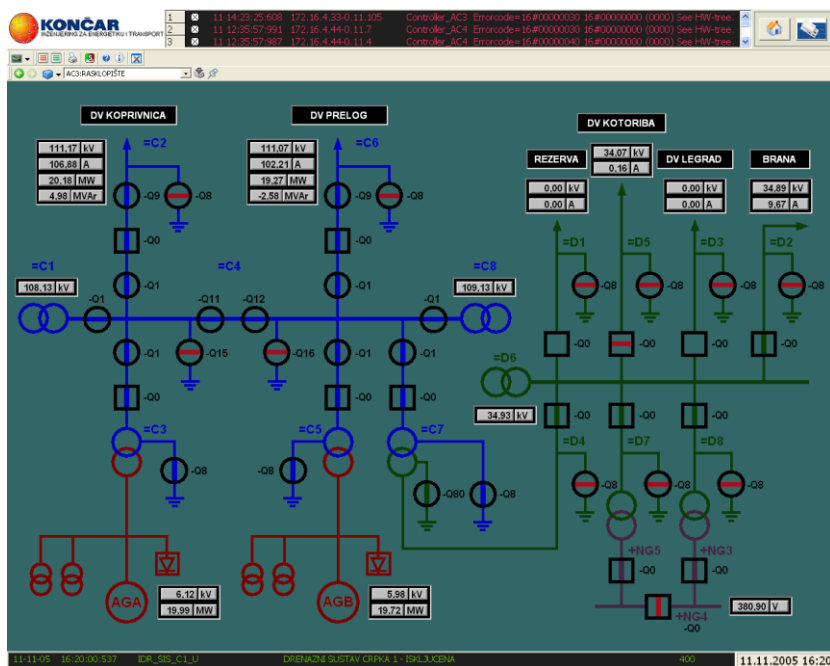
KONČAR
INŽENJERING ZA ENERGETIKU I TRANSPORT

| | | | | |
|---|---|---|---|---|
| 1 | 11 14:23:25:608 | 172.16.4.33-0.11.105 | Controller_AC3 | Errorcode=16#00000030 16#00000000 (0000) See HW-tree. |
| 2 | 11 12:35:57:991 | 172.16.4.44-0.11.7 | Controller_AC4 | Errorcode=16#00000030 16#00000000 (0000) See HW-tree. |
| 3 | 11 12:35:57:987 | 172.16.4.44-0.11.4 | Controller_AC4 | Errorcode=16#00000040 16#00000000 (0000) See HW-tree. |

AC3:RASKLOPIŠTE

DV KOPRIVNICA
=C2
111.17 kV
106.88 A
20.18 MW
4.98 MVAr
-Q9 -Q8 -Q0 -Q1
=C1
108.13 kV
-Q1
-Q11 -Q12
=C4
-Q1 -Q15 -Q16
-Q0
=C3
-Q8
AGA
6.12 kV
19.99 MW

DV PRELOG
=C6
111.07 kV
102.21 A
19.27 MW
-2.58 MVAr
-Q9 -Q8 -Q0 -Q1
=C8
109.13 kV
-Q1
-Q1 -Q1
-Q0 -Q0
=C5 =C7
-Q8 -Q80 -Q8
AGB
5.98 kV
19.72 MW

DV KOTORIBA
34.07 kV
0.16 A
REZERVA
0.00 kV
0.00 A
DV LEGRAD
0.00 kV
0.00 A
BRANA
34.89 kV
9.67 A
=D1 =D5 =D3 =D2
-Q8 -Q8 -Q8 -Q8
-Q0 -Q0 -Q0 -Q0
=D6
34.93 kV
-Q0 -Q0 -Q0
=D4 =D7 =D8
-Q8 -Q8 -Q8
+NG5 +NG3
-Q0 -Q0
+NG4
-Q0
380.90 V

11-11-05 16:20:00:537 IDR_SIS_C1_U DRENAZNI SUSTAV CRPKA 1 - ISKLJUČENA 400 11.11.2005 16:20